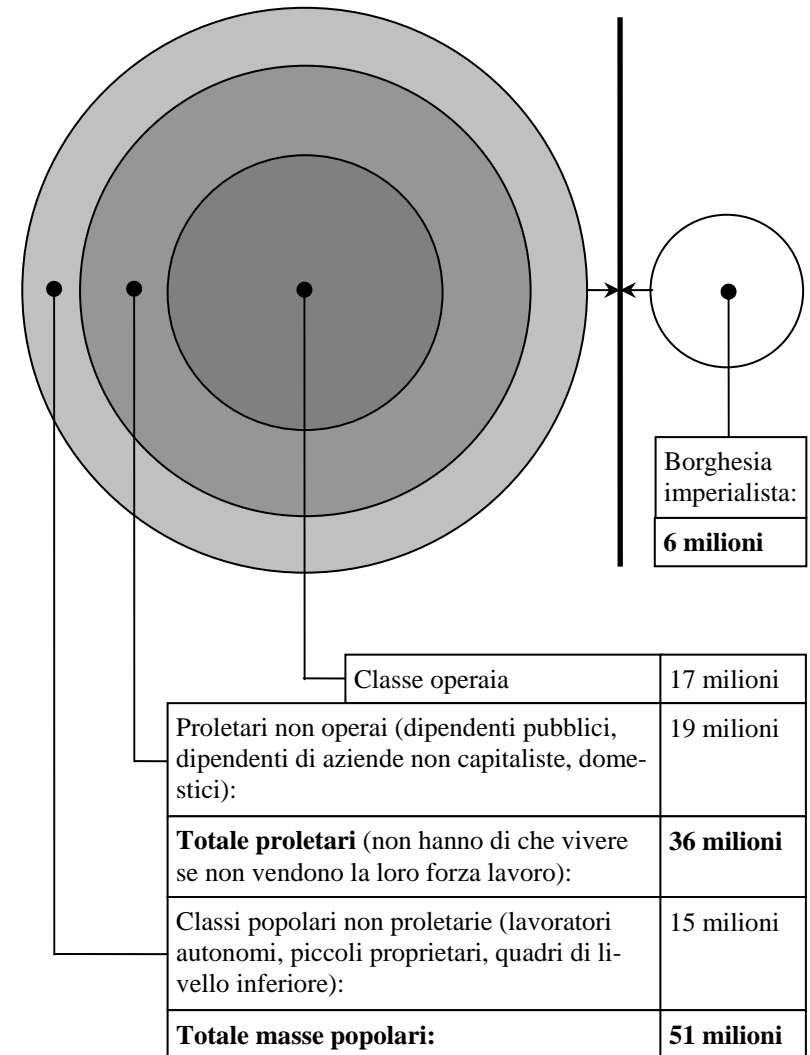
| Borghesia imperialista: |
|---|
| **6 milioni** |

| | |
|---|---|
| Classe operaia | 17 milioni |
| Proletari non operai (dipendenti pubblici, dipendenti di aziende non capitaliste, domestici): | 19 milioni |
| **Totale proletari** (non hanno di che vivere se non vendono la loro forza lavoro): | **36 milioni** |
| Classi popolari non proletarie (lavoratori autonomi, piccoli proprietari, quadri di livello inferiore): | 15 milioni |
| **Totale masse popolari:** | **51 milioni** |